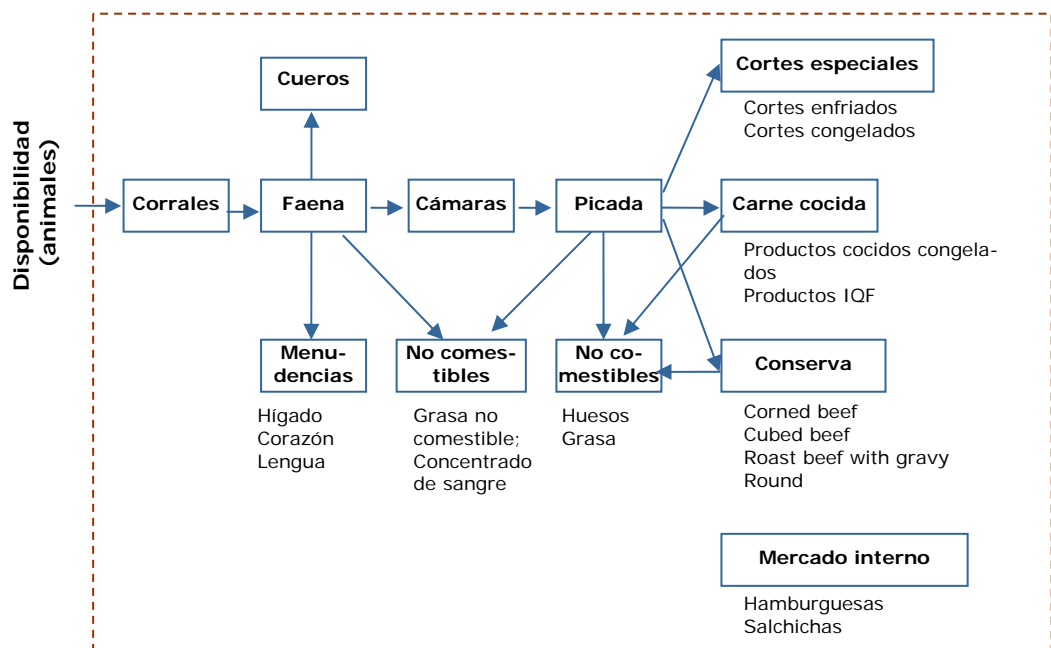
Disponibilidad (animales)

Corrales

Faena

Cueros

Cámaras

Picada

Cortes especiales

Cortes enfriados
Cortes congelados

Carne cocida

Productos cocidos congelados
Productos IQF

Menudencias

Hígado
Corazón
Lengua

No comestibles

Grasa no comestible; Concentrado de sangre

No comestibles

Huesos
Grasa

Conserva

Corned beef
Cubed beef
Roast beef with gravy
Round

Mercado interno

Hamburguesas
Salchichas